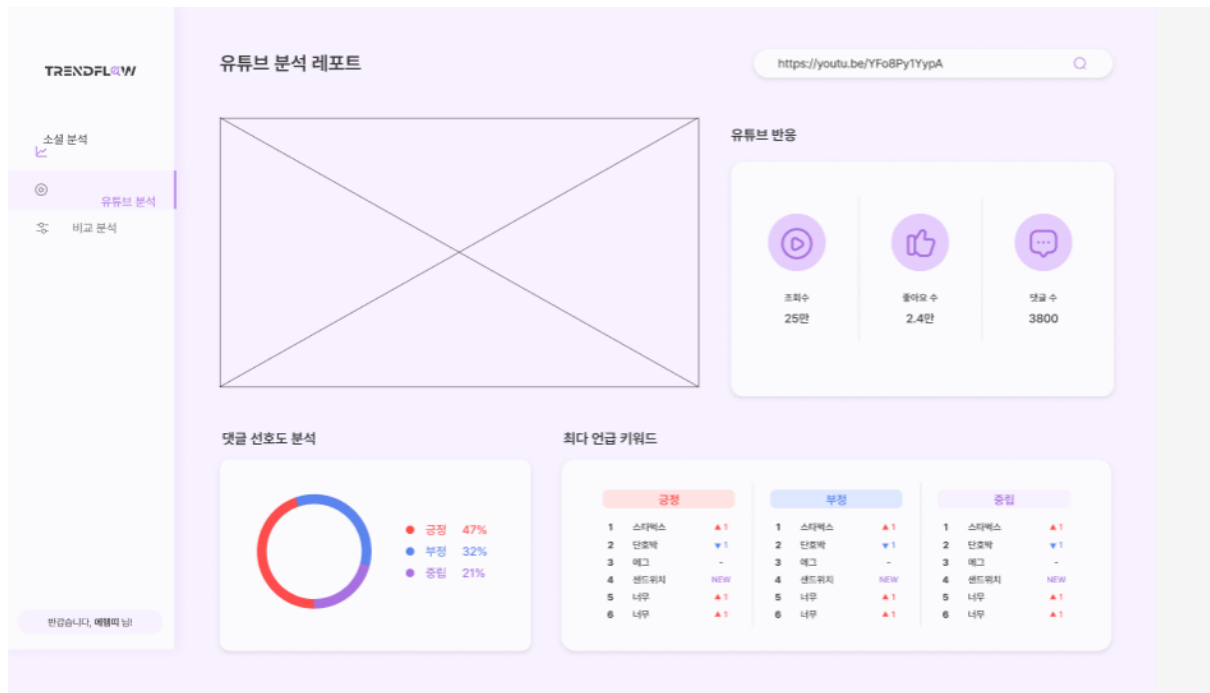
TRENDFLOW

소셜 분석

유튜브 분석

비교 분석

반갑습니다, 예행끼 님!

유튜브 분석 레포트

https://youtu.be/YFo8Py1YypA

유튜브 반응

조회수
25만

좋아요 수
2.4만

댓글 수
3800

댓글 선호도 분석

긍정 47%
부정 32%
중립 21%

최다 언급 키워드

긍정

| | | |
|---|---|---|
| 1 | 스타벅스 | ▲1 |
| 2 | 단호박 | ▼1 |
| 3 | 메그 | - |
| 4 | 샌드위치 | NEW |
| 5 | 너무 | ▲1 |
| 6 | 너무 | ▲1 |

부정

| | | |
|---|---|---|
| 1 | 스타벅스 | ▲1 |
| 2 | 단호박 | ▼1 |
| 3 | 메그 | - |
| 4 | 샌드위치 | NEW |
| 5 | 너무 | ▲1 |
| 6 | 너무 | ▲1 |

중립

| | | |
|---|---|---|
| 1 | 스타벅스 | ▲1 |
| 2 | 단호박 | ▼1 |
| 3 | 메그 | - |
| 4 | 샌드위치 | NEW |
| 5 | 너무 | ▲1 |
| 6 | 너무 | ▲1 |